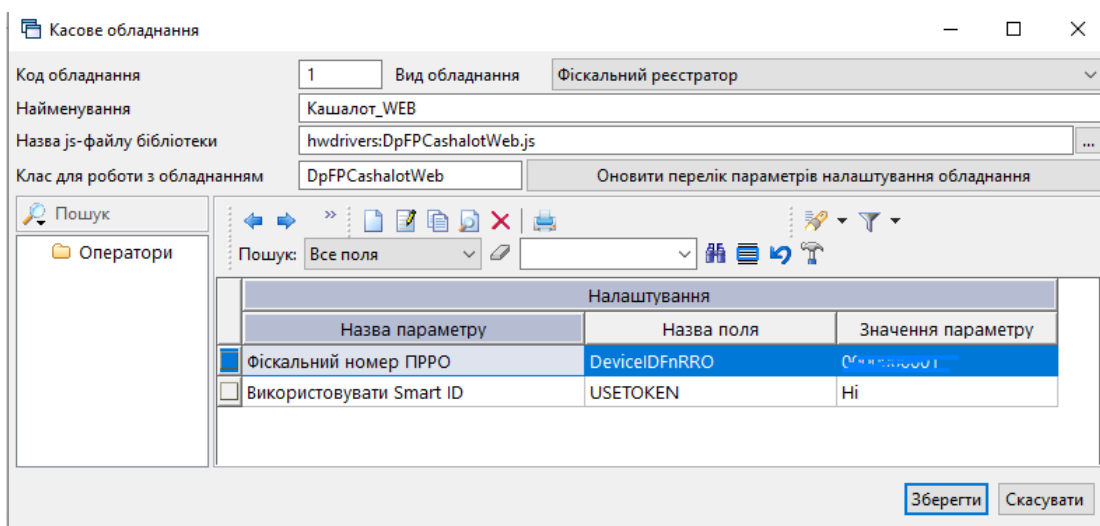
Касове обладнання

Код обладнання 1 Вид обладнання Фіскальний реєстратор

Найменування Кашалот_WEB

Назва js-файлу бібліотеки hwdrivers:DpFPCashalotWeb.js ...

Клас для роботи з обладнанням DpFPCashalotWeb Оновити перелік параметрів налаштування обладнання

Пошук

Оператори

Пошук: Все поля

| Налаштування | | |
|---|---|---|
| Назва параметру | Назва поля | Значення параметру |
| Фіскальний номер ПРРО | DeviceIDFnRRO | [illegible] |
| Використовувати Smart ID | USETOKEN | Ні |

Зберегти Скасувати